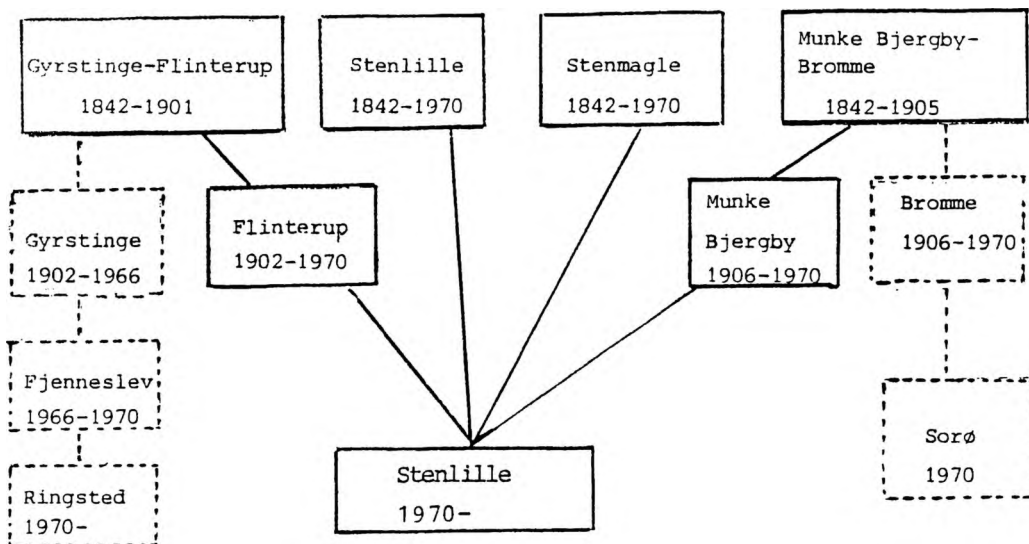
Gyrstinge-Flinterup
1842-1901

Stenlille
1842-1970

Stenmagle
1842-1970

Munke Bjergby-Bromme
1842-1905

Gyrstinge
1902-1966

Flinterup
1902-1970

Munke Bjergby
1906-1970

Bromme
1906-1970

Fjenneslev
1966-1970

Ringsted
1970-

Stenlille
1970-

Sorø
1970